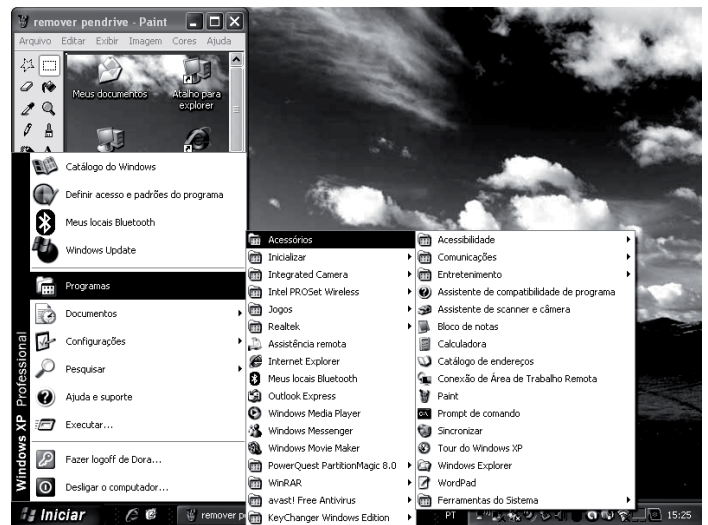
remover pendrive - Paint

Arquivo Editar Exibir Imagem Cores Ajuda

Meus documentos
Atalho para explorer

Catálogo do Windows
Definir acesso e padrões do programa
Meus locais Bluetooth
Windows Update

Programas
Documentos
Configurações
Pesquisar
Ajuda e suporte
Executar...
Fazer logoff de Dora...
Desligar o computador...

Windows XP Professional

Acessórios
Inicializar
Integrated Camera
Intel PROSet Wireless
Jogos
Realtek
Assistência remota
Internet Explorer
Meus locais Bluetooth
Outlook Express
Windows Media Player
Windows Messenger
Windows Movie Maker
PowerQuest PartitionMagic 8.0
WinRAR
avast! Free Antivirus
KeyChanger Windows Edition

Acessibilidade
Comunicações
Entretenimento
Assistente de compatibilidade de programa
Assistente de scanner e câmera
Bloco de notas
Calculadora
Catálogo de endereços
Conexão de Área de Trabalho Remota
Paint
Prompt de comando
Sincronizar
Tour do Windows XP
Windows Explorer
WordPad
Ferramentas do Sistema

Iniciar
remover p
PT
15:25